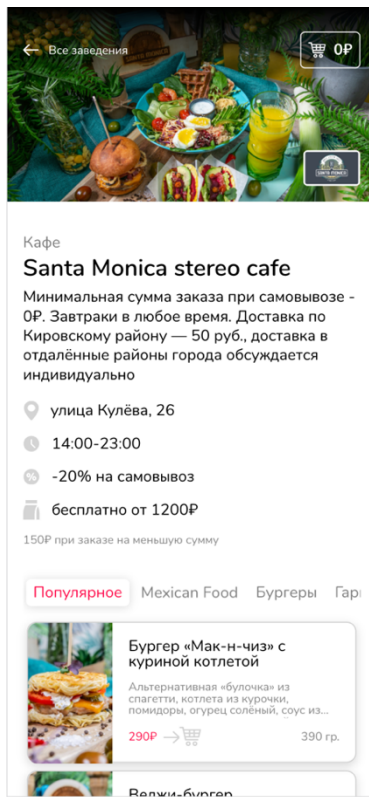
← Все заведения

0₽

SANTA MONICA

Кафе

Santa Monica stereo cafe

Минимальная сумма заказа при самовывозе - 0₽. Завтраки в любое время. Доставка по Кировскому району — 50 руб., доставка в отдалённые районы города обсуждается индивидуально

улица Кулёва, 26

14:00-23:00

-20% на самовывоз

бесплатно от 1200₽

150₽ при заказе на меньшую сумму

Популярное Mexican Food Бургеры Гар

Бургер «Мак-н-чиз» с куриной котлетой

Альтернативная «булочка» из спагетти, котлета из курочки, помидоры, огурец солёный, соус из...

290₽

390 гр.

Веджи-бургер